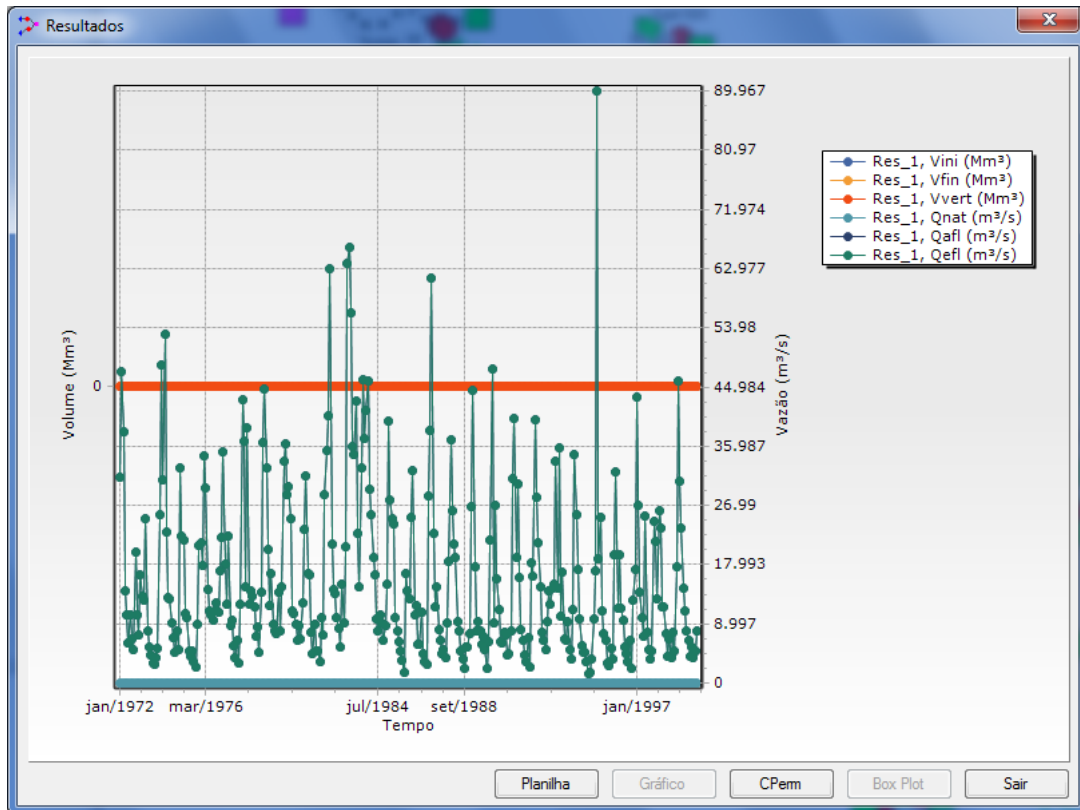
Resultados

Volume (Mm³)

0

89.967
80.97
71.974
62.977
53.98
44.984
35.987
26.99
17.993
8.997
0

Vazão (m³/s)

jan/1972 mar/1976 jul/1984 set/1988 jan/1997

Tempo

Res_1, Vini (Mm³)
Res_1, Vfin (Mm³)
Res_1, Vvert (Mm³)
Res_1, Qnat (m³/s)
Res_1, Qafl (m³/s)
Res_1, Qefl (m³/s)

Planilha Gráfico CPerm Box Plot Sair